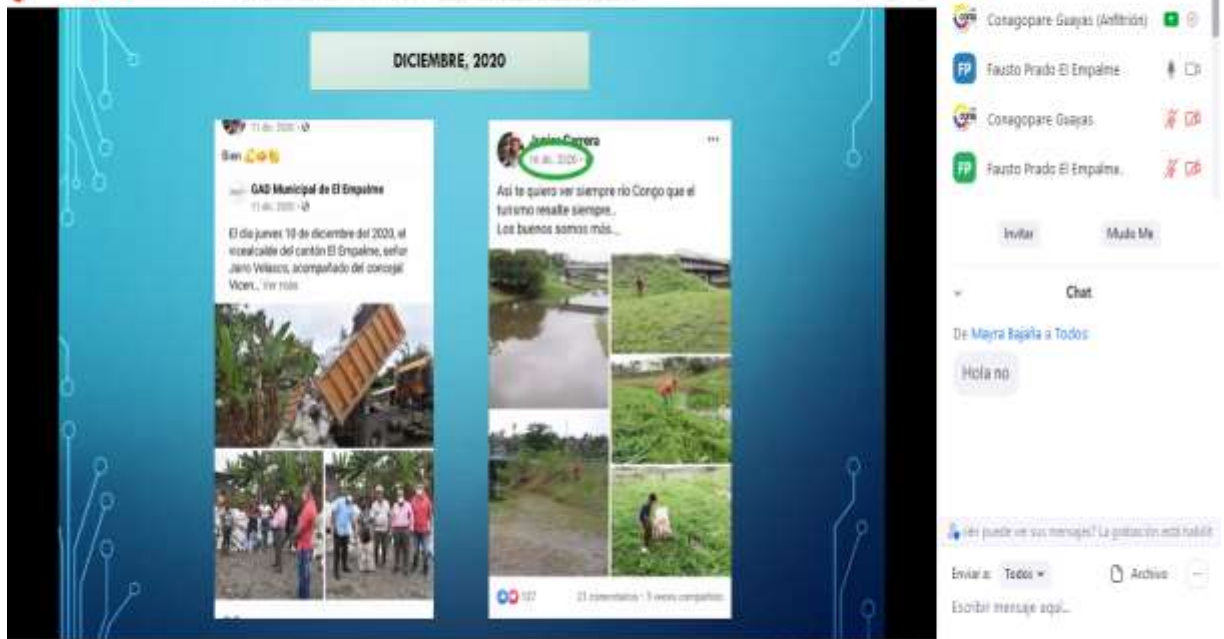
DICIEMBRE, 2020

11 dic. 2020 ·

Bien

GAD Municipal de El Empalme
11 dic. 2020 ·

El día jueves 10 de diciembre del 2020, el vicealcalde del cantón El Empalme, señor Jairo Velasco, acompañado del concejal Vicen... Ver más

Junior Carrera
14 dic. 2020 ·

Así te quiero ver siempre río Congo que el turismo resalte siempre..
Los buenos somos más...

107

21 comentarios · 5 veces compartido

Conagopare Guayas (Anfitrión)

Fausto Prado El Empalme

Conagopare Guayas

Fausto Prado El Empalme.

Invitar

Mudo Me

Chat

De Mayra Bajaña a Todos

Hola no

¿Quién puede ver sus mensajes? La grabación está habilit

Enviar a: Todos

Archivo

Escribir mensaje aquí...